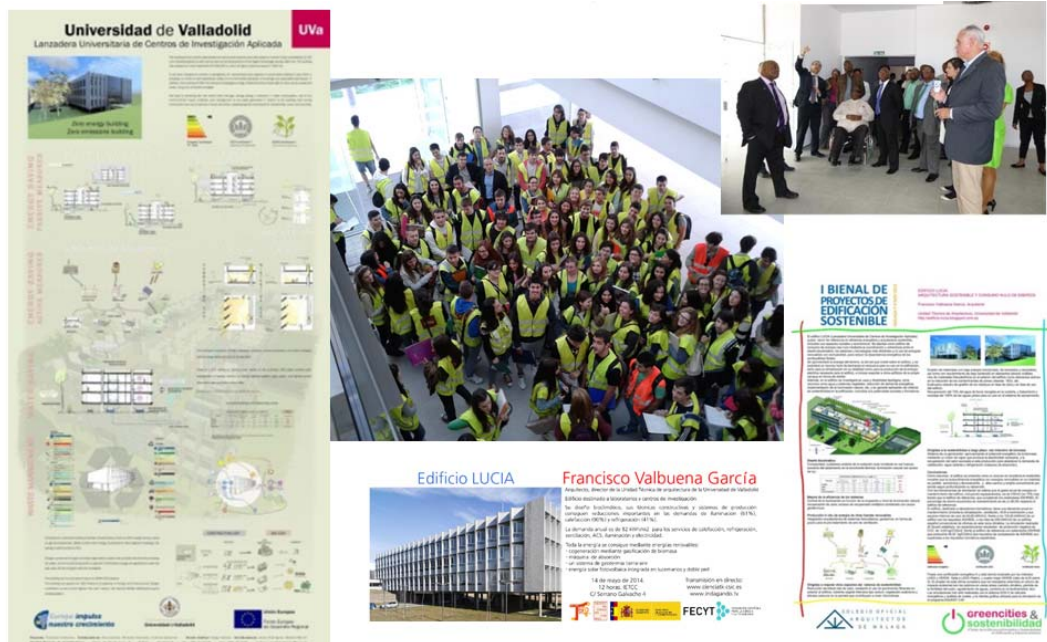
Universidad de Valladolid

UVa

Lanzadera Universitaria de Centros de Investigación Aplicada

Zero energy building
Zero emissions building

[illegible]

Campus impulsa nuestro crecimiento

Universidad de Valladolid

Unión Europea

Edificio LUCIA

Francisco Valbuena García

Arquitecto, director de la Unidad Técnica de arquitectura de la Universidad de Valladolid

Edificio destinado a laboratorios y centros de investigación

Su diseño bioclimático, sus técnicas constructivas y sistemas de producción consiguen reducciones importantes en las demandas de iluminación (63%), calefacción (80%) y refrigeración (41%).

La demanda anual es de 82 kWh/m2 para los servicios de calefacción, refrigeración, ventilación, ACS, iluminación y electricidad.

Toda la energía se consigue mediante energías renovables:
- cogeneración mediante gasificación de biomasa
- máquina de absorción
- un sistema de geotermia tierra-aire
- energía solar fotovoltaica integrada en lucernarios y doble piel

14 de mayo de 2014
12 horas, IETCC
C/ Serrano Galvache 4

Transmisión en directo:
www.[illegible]
www.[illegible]

FECYT

I BIENAL DE PROYECTOS DE EDIFICACIÓN SOSTENIBLE

EDIFICIO LUCIA
ARQUITECTURA SOSTENIBLE Y CONSUMO NULO DE ENERGÍA

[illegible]

COLEGIO OFICIAL ARQUITECTOS DE MÁLAGA

greencities & sostenibilidad